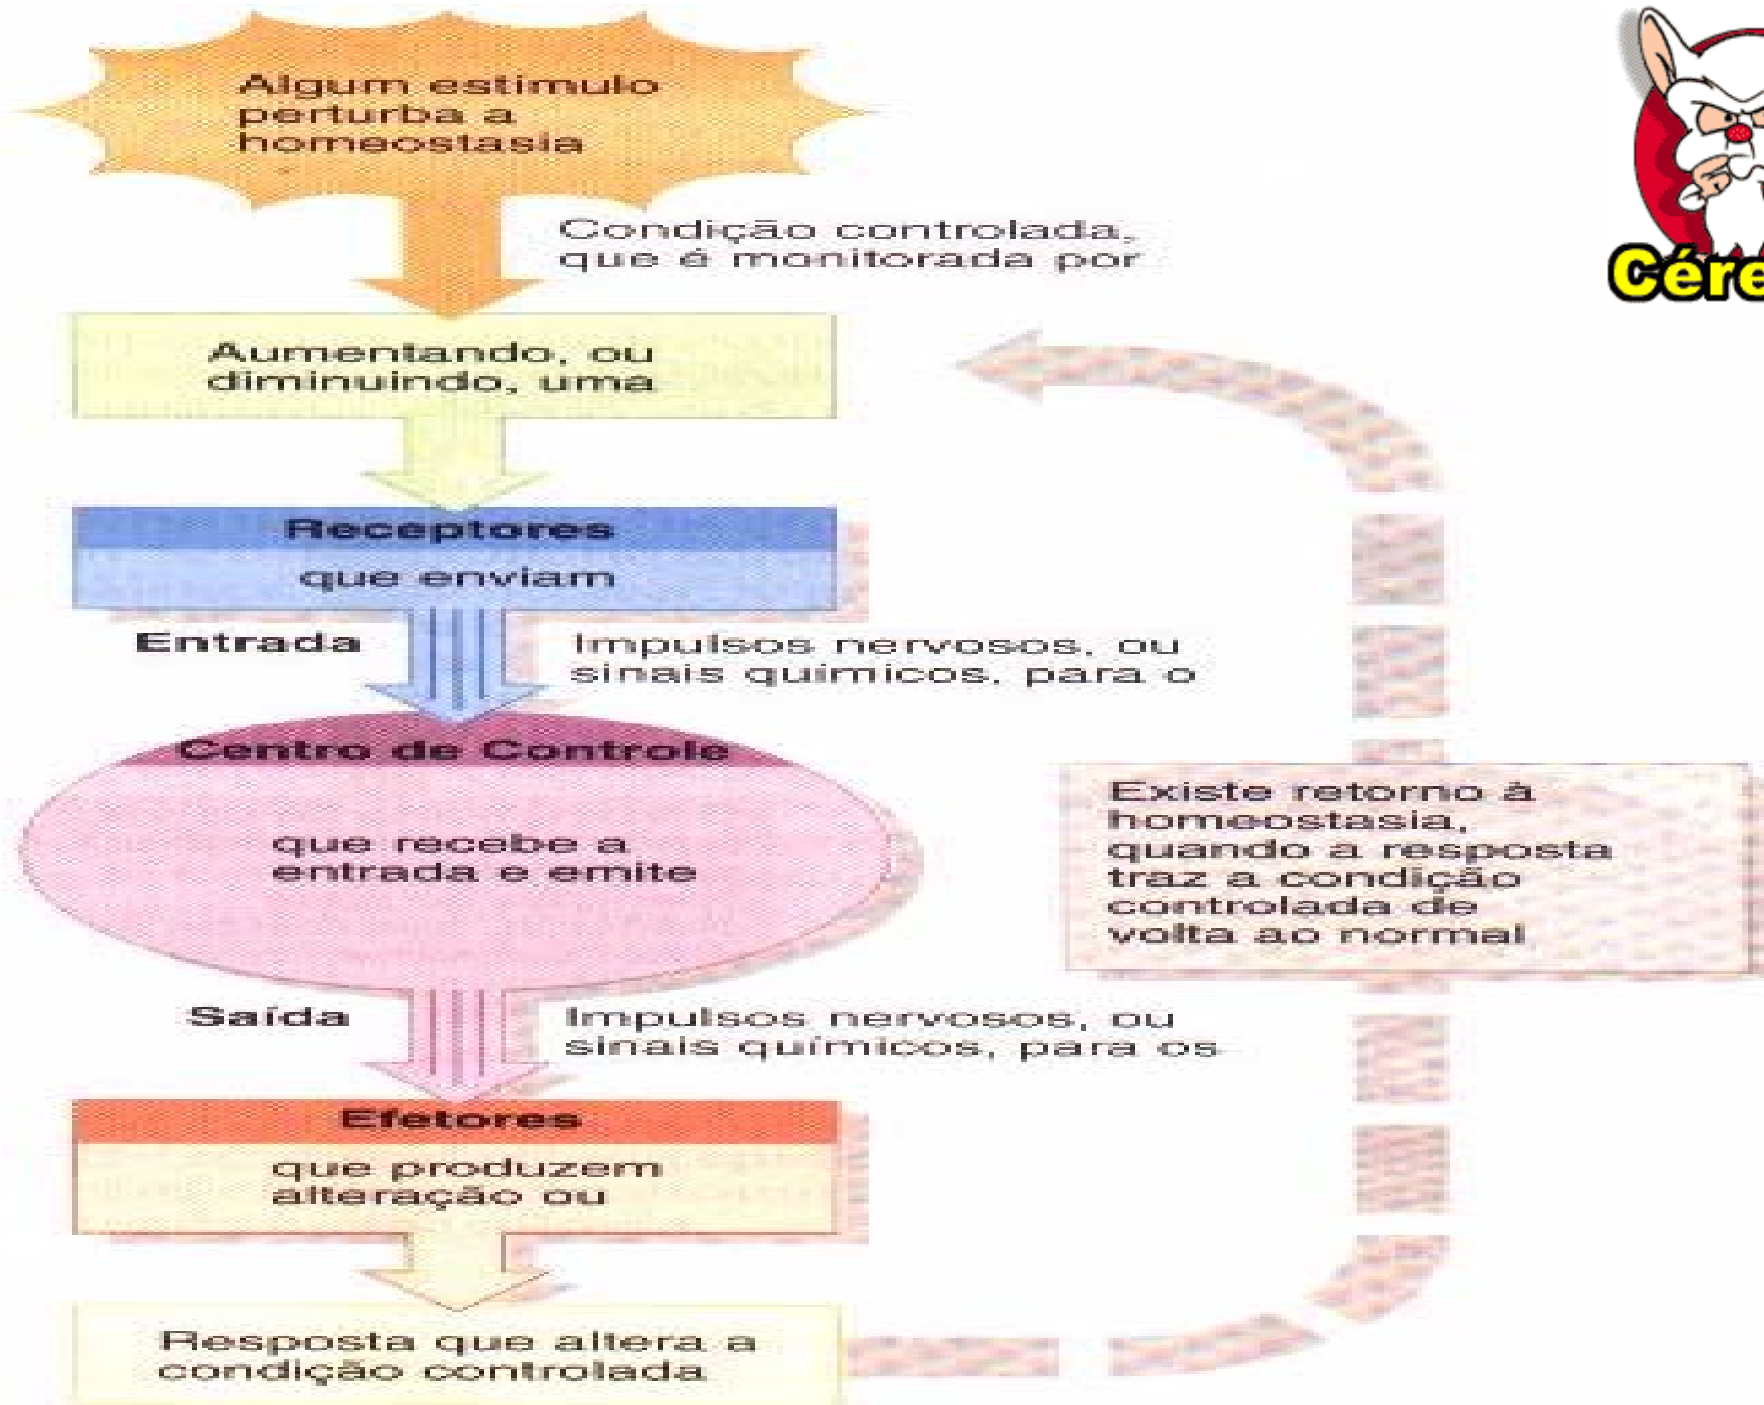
Algum estimulo perturba a homeostasia

Condição controlada, que é monitorada por

Aumentando, ou diminuindo, uma

Receptores

que enviam

Entrada

Impulsos nervosos, ou sinais químicos, para o

Centro de Controle

que recebe a entrada e emite

Saída

Impulsos nervosos, ou sinais químicos, para os

Efetores

que produzem alteração ou

Resposta que altera a condição controlada

Existe retorno à homeostasia, quando a resposta traz a condição controlada de volta ao normal

Cére